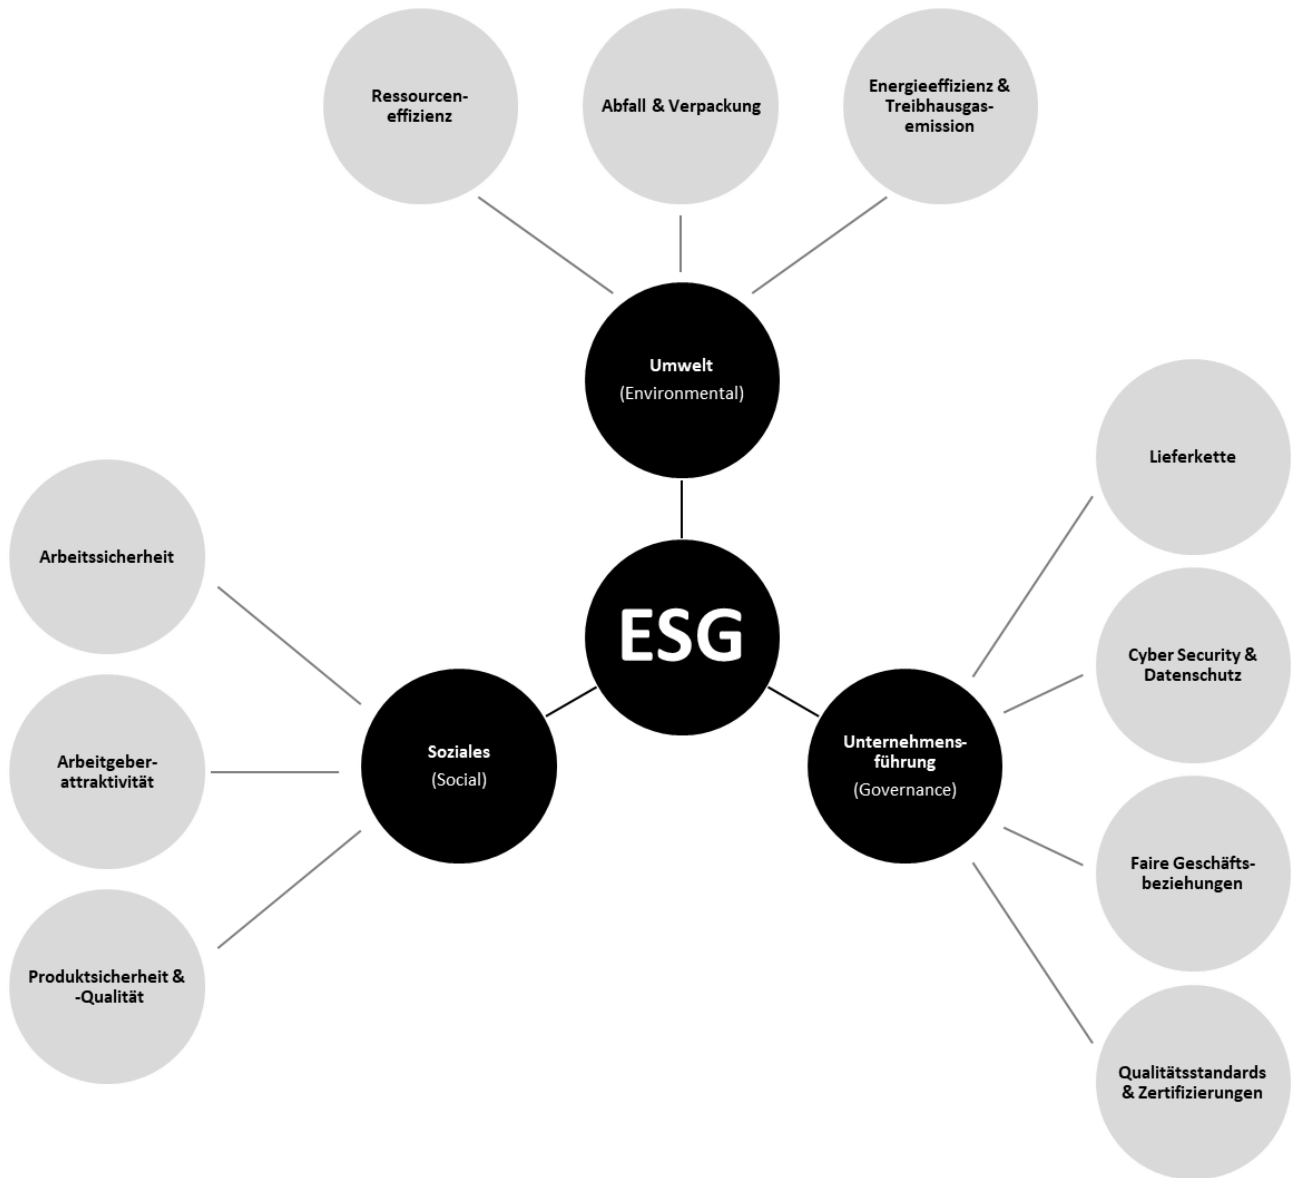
Ressourceneffizienz

Abfall & Verpackung

Energieeffizienz & Treibhausgasemission

Umwelt
(Environmental)

Lieferkette

Arbeitssicherheit

ESG

Cyber Security & Datenschutz

Soziales
(Social)

Unternehmensführung
(Governance)

Arbeitgeberattraktivität

Faire Geschäftsbeziehungen

Produktsicherheit & -Qualität

Qualitätsstandards & Zertifizierungen